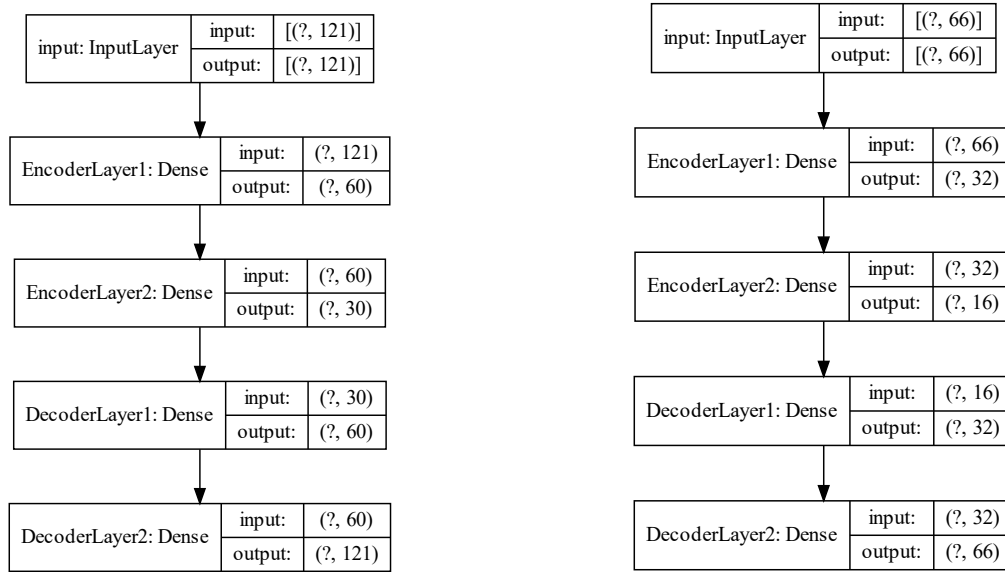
| input: InputLayer | input: | [(?, 121)] |
|---|---|---|
| | output: | [(?, 121)] |

| EncoderLayer1: Dense | input: | (?, 121) |
|---|---|---|
| | output: | (?, 60) |

| EncoderLayer2: Dense | input: | (?, 60) |
|---|---|---|
| | output: | (?, 30) |

| DecoderLayer1: Dense | input: | (?, 30) |
|---|---|---|
| | output: | (?, 60) |

| DecoderLayer2: Dense | input: | (?, 60) |
|---|---|---|
| | output: | (?, 121) |

| input: InputLayer | input: | [(?, 66)] |
|---|---|---|
| | output: | [(?, 66)] |

| EncoderLayer1: Dense | input: | (?, 66) |
|---|---|---|
| | output: | (?, 32) |

| EncoderLayer2: Dense | input: | (?, 32) |
|---|---|---|
| | output: | (?, 16) |

| DecoderLayer1: Dense | input: | (?, 16) |
|---|---|---|
| | output: | (?, 32) |

| DecoderLayer2: Dense | input: | (?, 32) |
|---|---|---|
| | output: | (?, 66) |